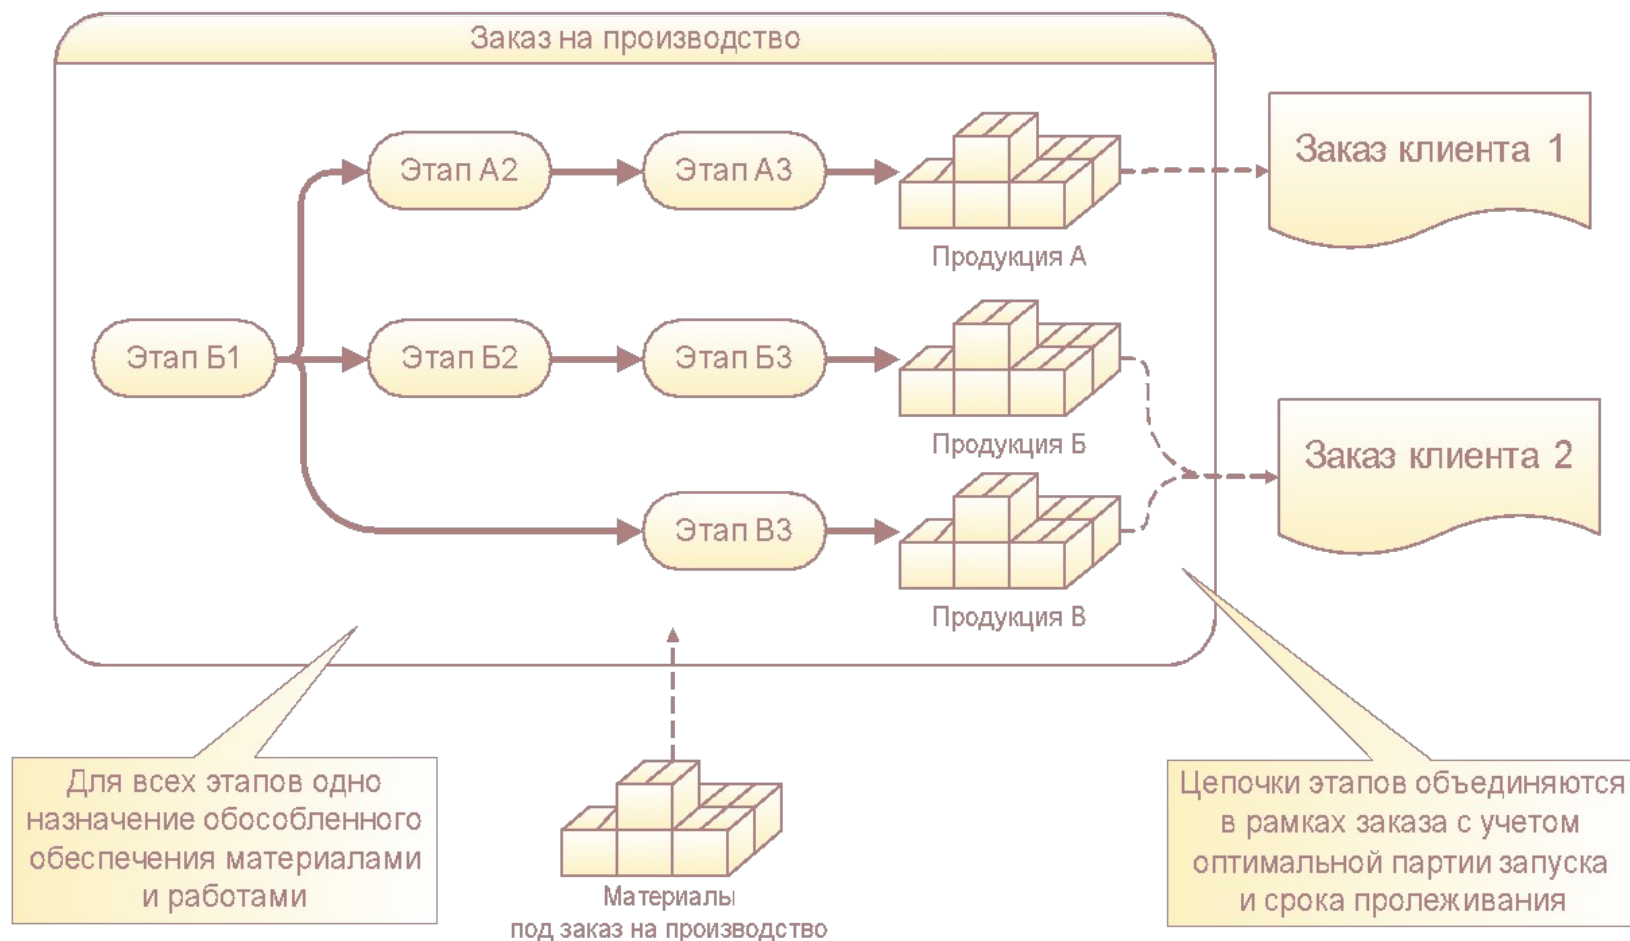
Заказ на производство

Этап А2

Этап А3

Продукция А

Заказ клиента 1

Этап Б1

Этап Б2

Этап Б3

Продукция Б

Заказ клиента 2

Этап В3

Продукция В

Для всех этапов одно назначение обособленного обеспечения материалами и работами

Материалы под заказ на производство

Цепочки этапов объединяются в рамках заказа с учетом оптимальной партии запуска и срока пролеживания